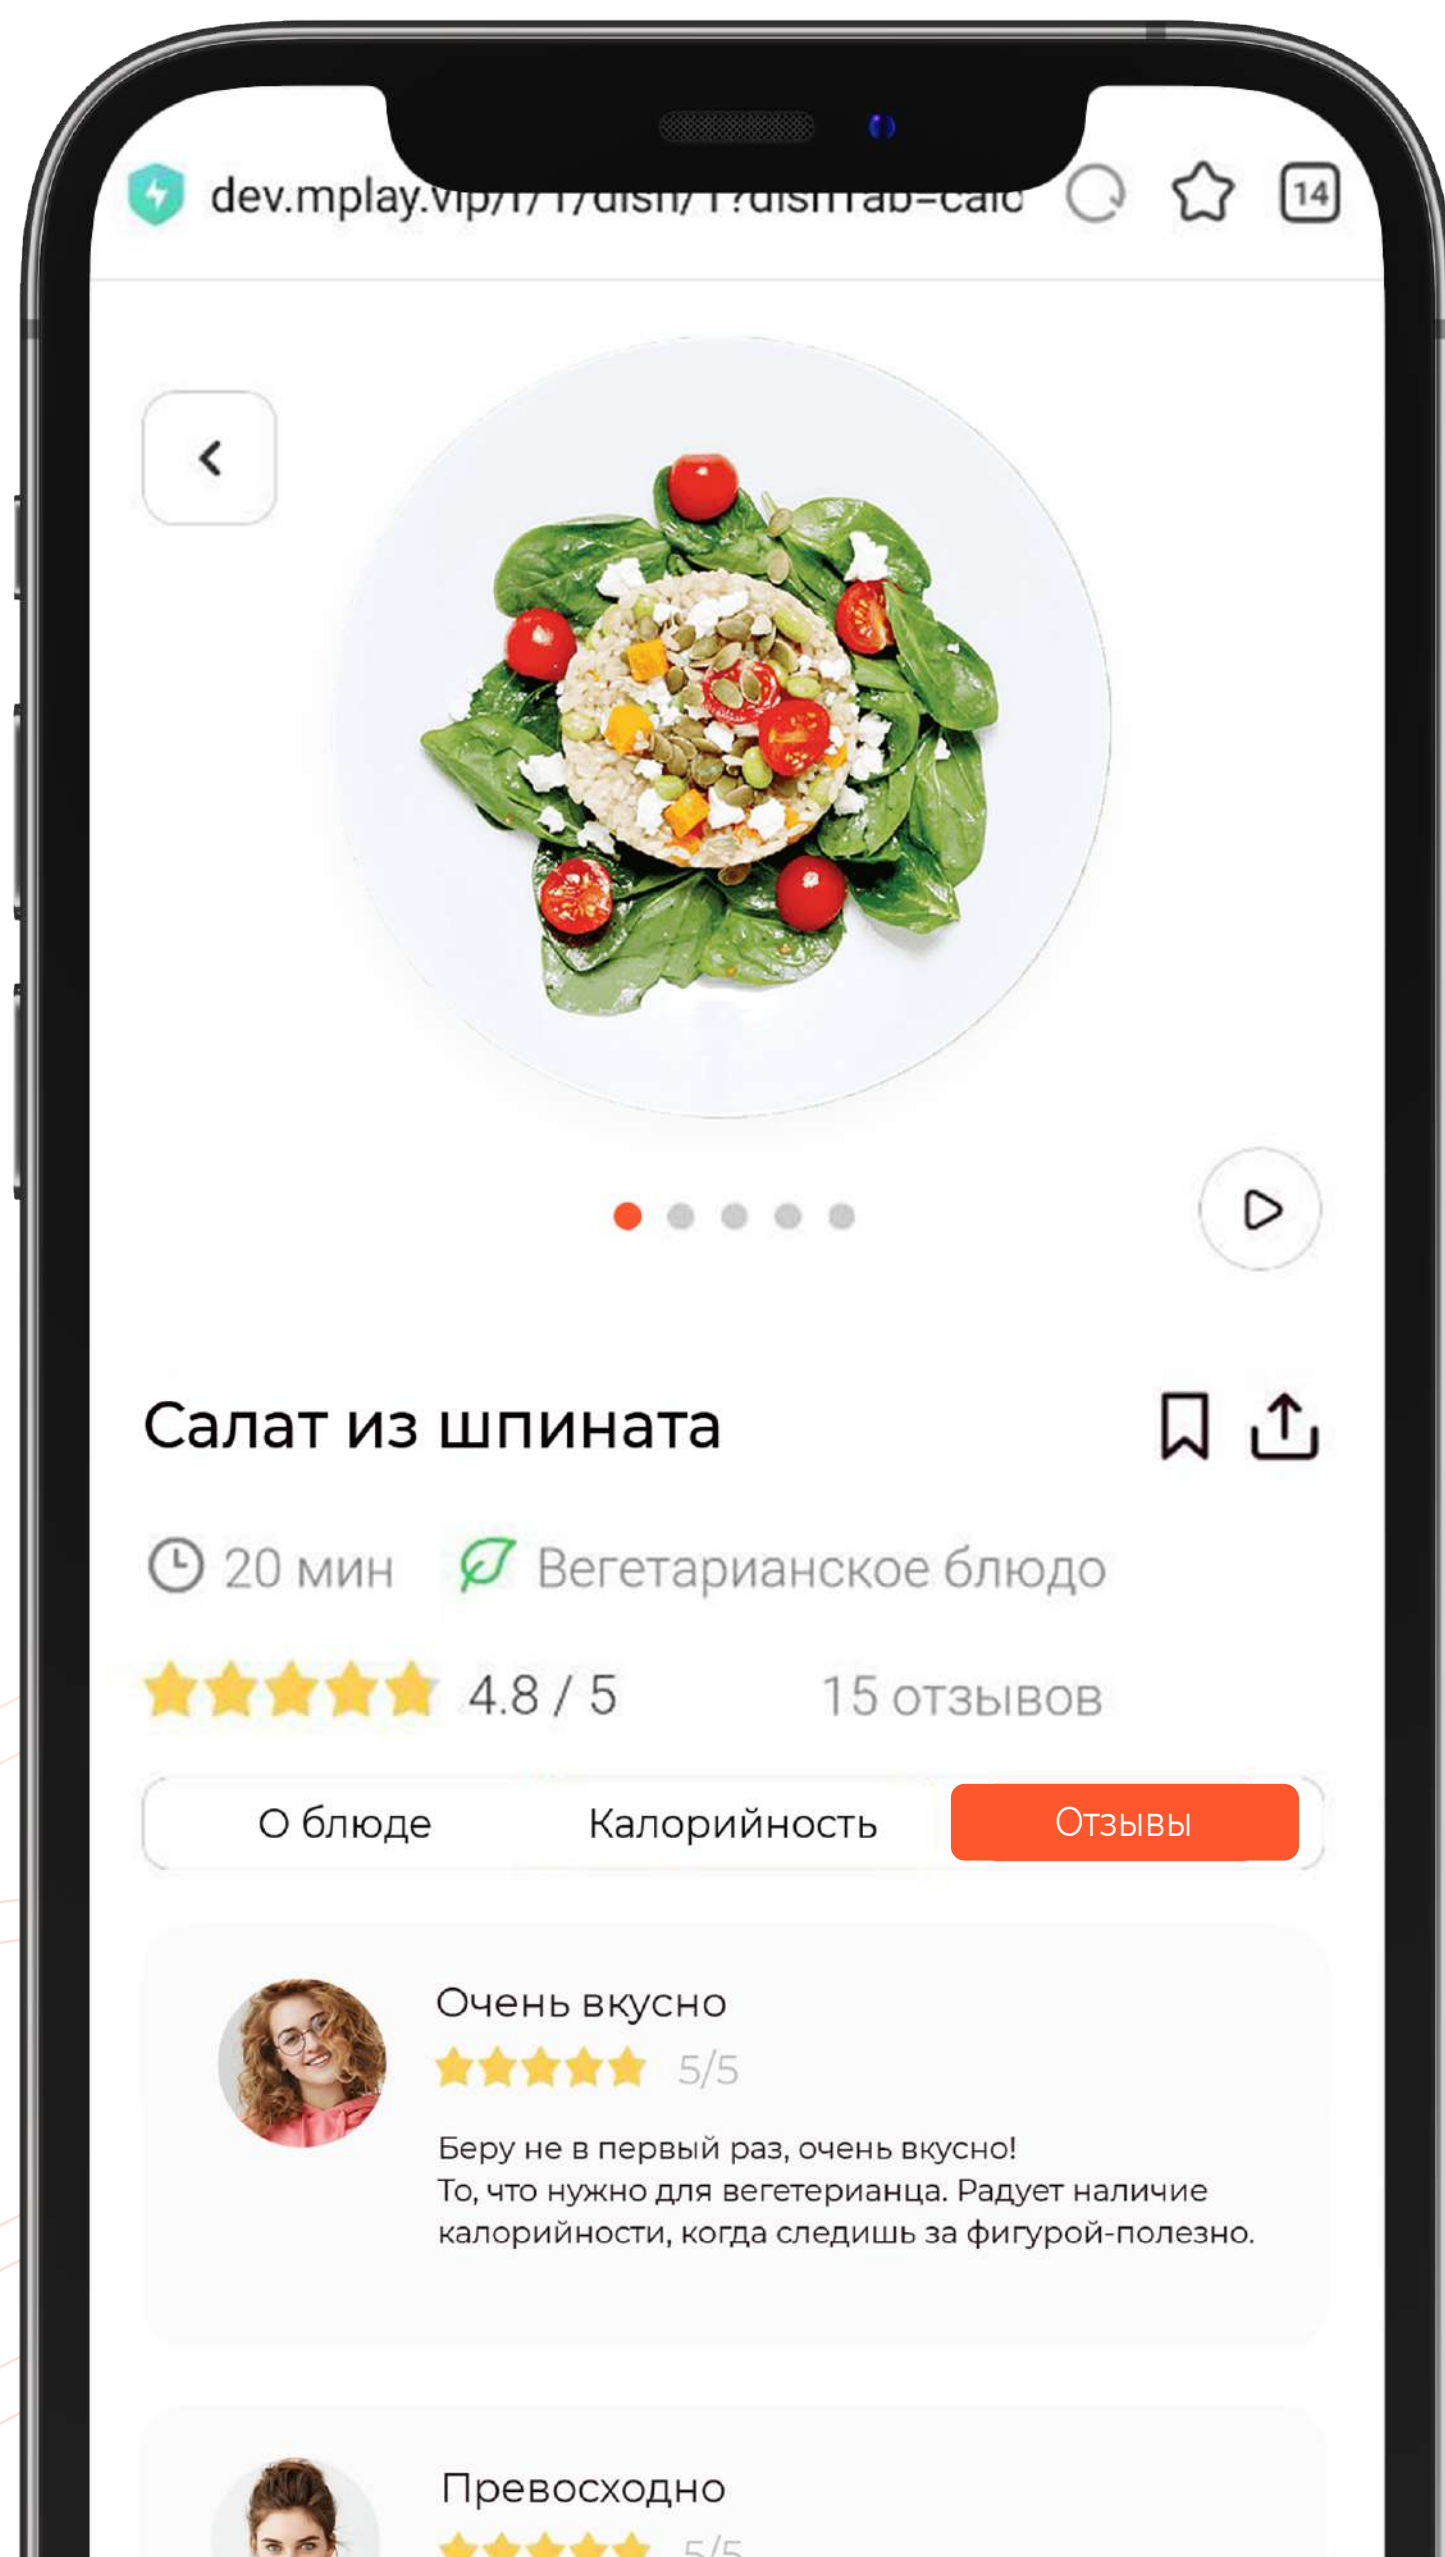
dev.mplay.vip/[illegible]/dish/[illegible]?dishTab=calc

14

Салат из шпината

20 мин

Вегетарианское блюдо

4.8 / 5

15 отзывов

О блюде

Калорийность

Отзывы

Очень вкусно

5/5

Беру не в первый раз, очень вкусно!
То, что нужно для вегетерианца. Радует наличие калорийности, когда следишь за фигурой-полезно.

Превосходно

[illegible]